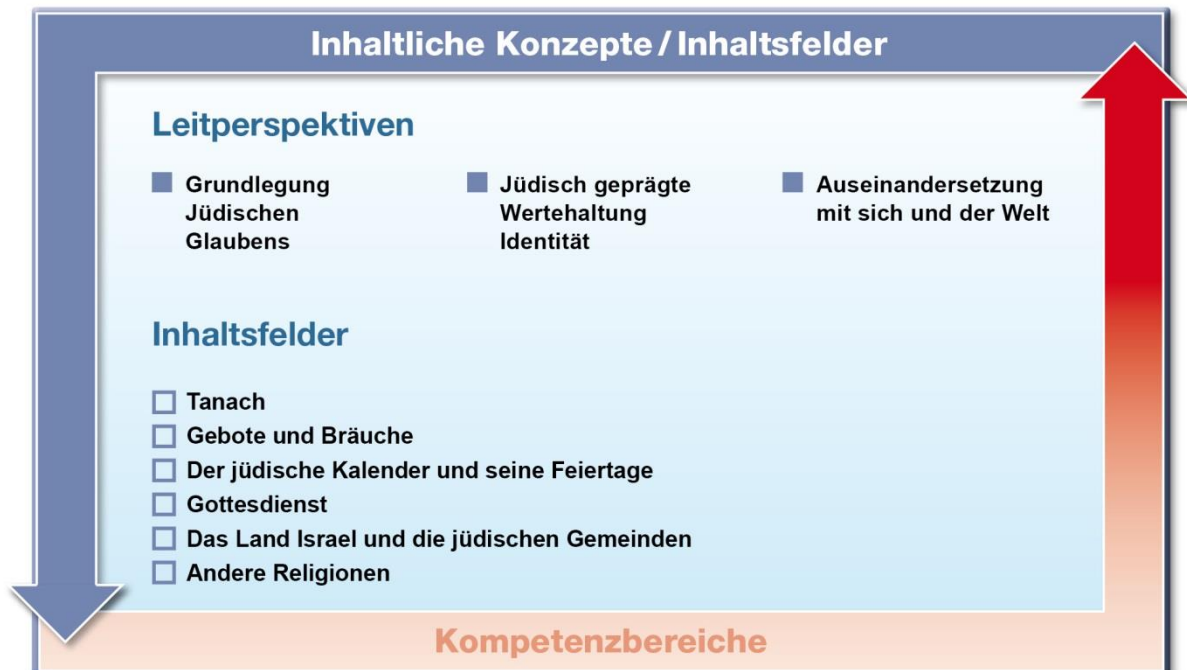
Inhaltliche Konzepte / Inhaltsfelder

Leitperspektiven

Grundlegung Jüdischen Glaubens

Jüdisch geprägte Wertehaltung Identität

Auseinandersetzung mit sich und der Welt

Inhaltsfelder

Tanach
Gebote und Bräuche
Der jüdische Kalender und seine Feiertage
Gottesdienst
Das Land Israel und die jüdischen Gemeinden
Andere Religionen

Kompetenzbereiche